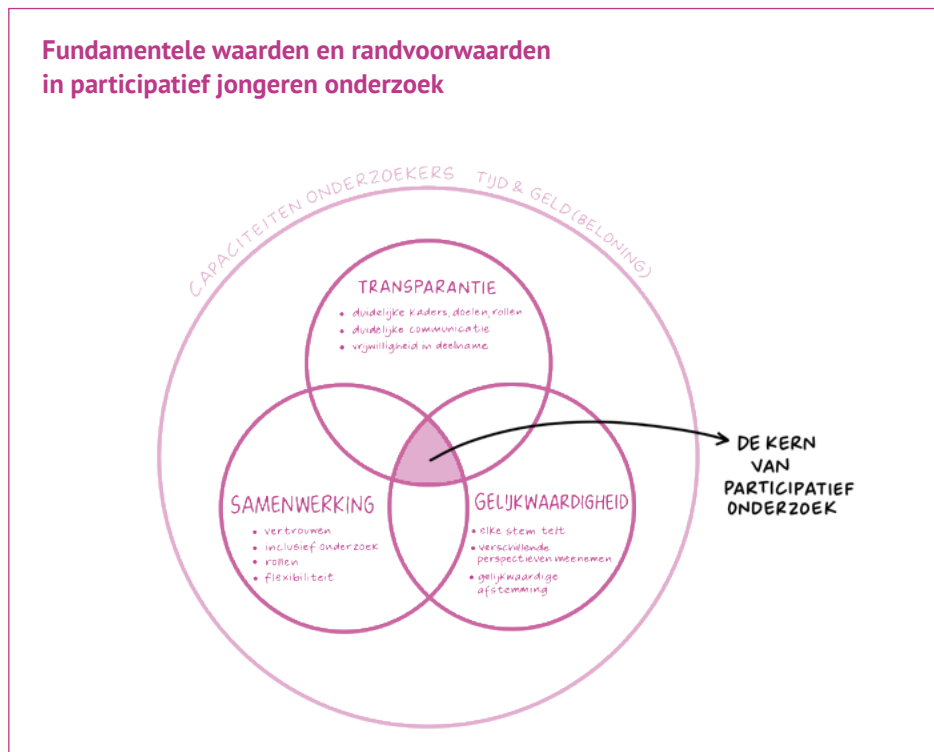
Fundamentele waarden en randvoorwaarden in participatief jongeren onderzoek

CAPACITEITEN ONDERZOEKERS TIJD & GELD (BELONING)

TRANSPARANTIE
• duidelijke kaders, doelen, rollen
• duidelijke communicatie
• vrijwilligheid in deelname

SAMENWERKING
• vertrouwen
• inclusief onderzoek
• rollen
• flexibiliteit

GELIJKWAARDIGHEID
• elke stem telt
• verschillende perspectieven meenemen
• gelijkwaardige afstemming

DE KERN VAN PARTICIPATIEF ONDERZOEK